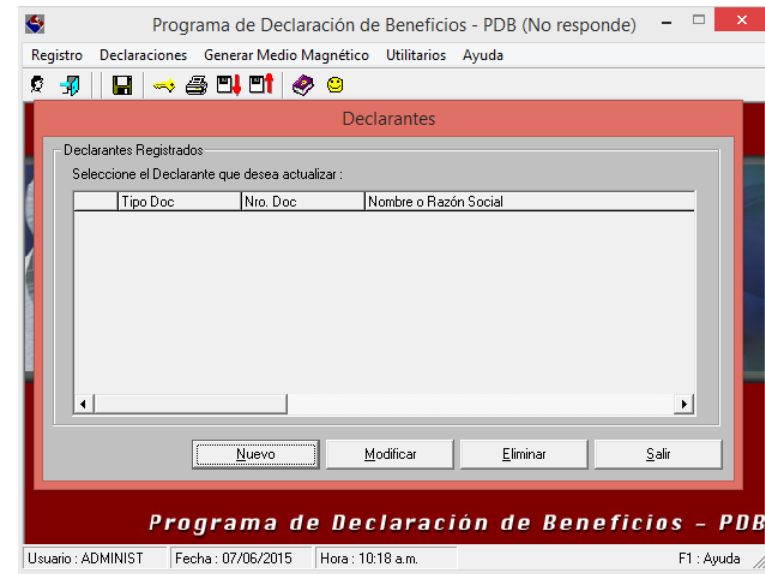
Programa de Declaración de Beneficios - PDB (No responde)

Registro Declaraciones Generar Medio Magnético Utilitarios Ayuda

Declarantes

Declarantes Registrados

Seleccione el Declarante que desea actualizar :

| | Tipo Doc | Nro. Doc | Nombre o Razón Social |
|---|---|---|---|

Nuevo Modificar Eliminar Salir

Programa de Declaración de Beneficios - PDB

Usuario : ADMINIST Fecha : 07/06/2015 Hora : 10:18 a.m. F1 : Ayuda